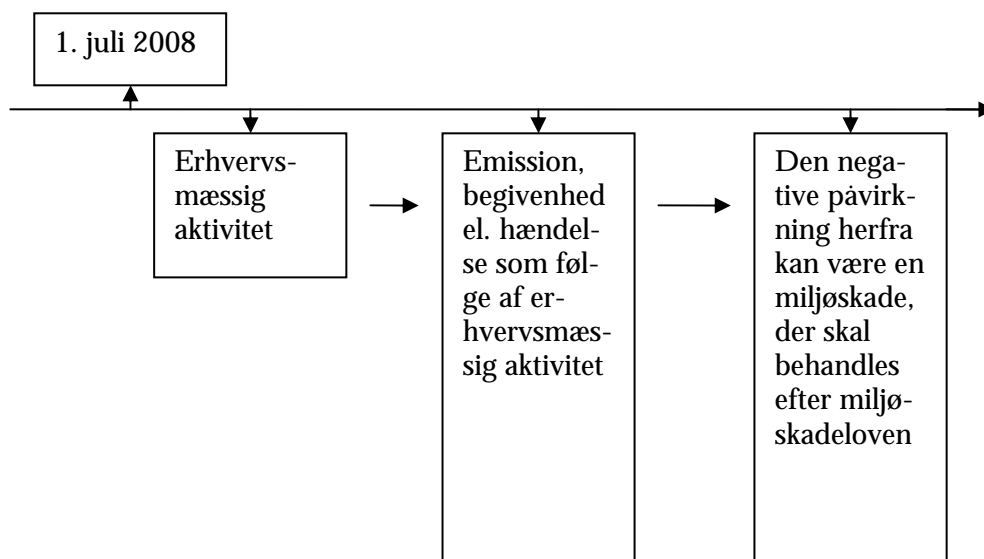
1. juli 2008

Erhvervsmæssig aktivitet

Emission, begivenhed el. hændelse som følge af erhvervsmæssig aktivitet

Den negative påvirkning herfra kan være en miljøskade, der skal behandles efter miljøskadeloven